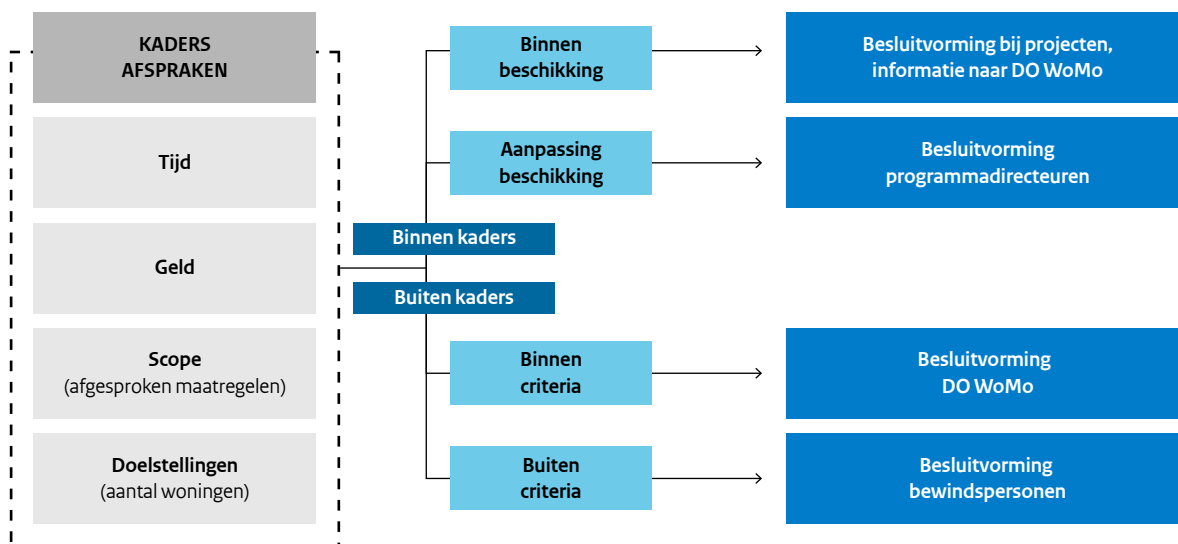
KADERS AFSPRAKEN

Tijd

Geld

Scope
(afgesproken maatregelen)

Doelstellingen
(aantal woningen)

Binnen kaders

Buiten kaders

Binnen beschikking

Besluitvorming bij projecten, informatie naar DO WoMo

Aanpassing beschikking

Besluitvorming programmadirecteuren

Binnen criteria

Besluitvorming DO WoMo

Buiten criteria

Besluitvorming bewindspersonen